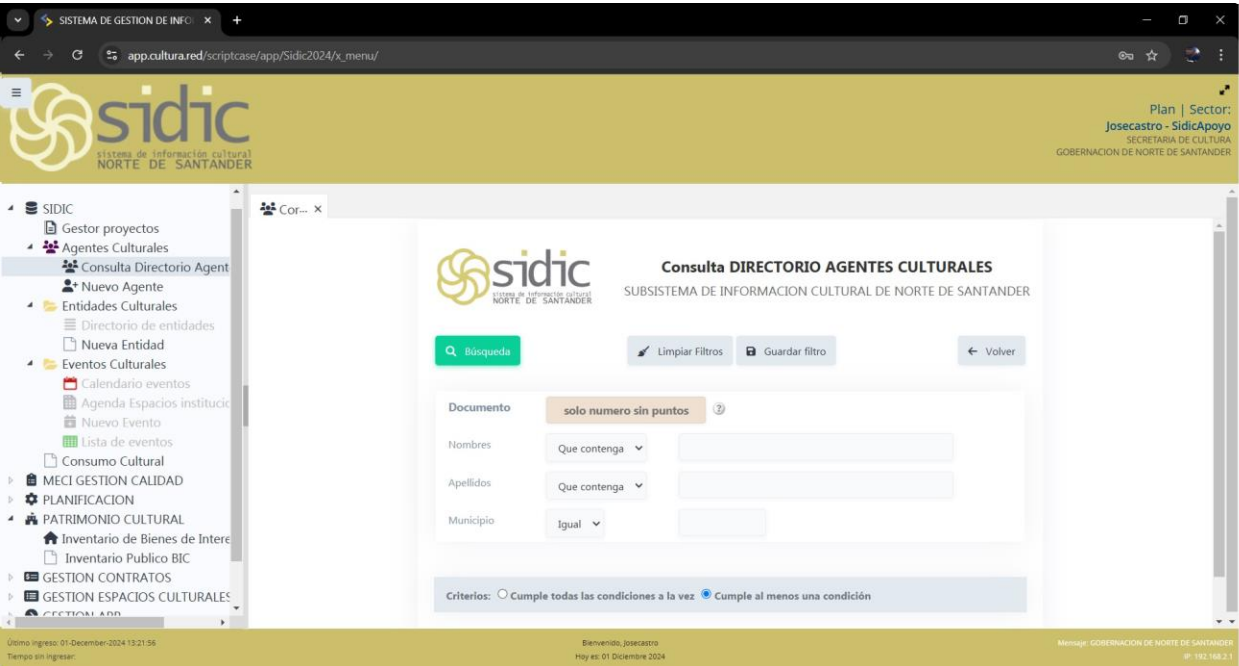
SISTEMA DE GESTION DE INFO ×
app.cultura.red/scriptcase/app/Sidic2024/x_menu/

sidic
sistema de información cultural
NORTE DE SANTANDER

Plan | Sector:
Josecastro - SidicApoyo
SECRETARIA DE CULTURA
GOBERNACION DE NORTE DE SANTANDER

SIDIC
Gestor proyectos
Agentes Culturales
Consulta Directorio Agent
Nuevo Agente
Entidades Culturales
Directorio de entidades
Nueva Entidad
Eventos Culturales
Calendario eventos
Agenda Espacios institucic
Nuevo Evento
Lista de eventos
Consumo Cultural
MECI GESTION CALIDAD
PLANIFICACION
PATRIMONIO CULTURAL
Inventario de Bienes de Intere
Inventario Publico BIC
GESTION CONTRATOS
GESTION ESPACIOS CULTURALES
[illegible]

Cor... ×

sidic
sistema de información cultural
NORTE DE SANTANDER

Consulta DIRECTORIO AGENTES CULTURALES
SUBSISTEMA DE INFORMACION CULTURAL DE NORTE DE SANTANDER

Búsqueda
Limpiar Filtros
Guardar filtro
← Volver

Documento
solo numero sin puntos
Nombres
Que contenga
Apellidos
Que contenga
Municipio
Igual

Criterios: Cumple todas las condiciones a la vez Cumple al menos una condición

Último ingreso: 01-December-2024 13:21:56
Tiempo sin ingresar:
Bienvenido, Josecastro
Hoy es: 01 Diciembre 2024
Mensaje: GOBERNACION DE NORTE DE SANTANDER
IP: 192.168.2.1